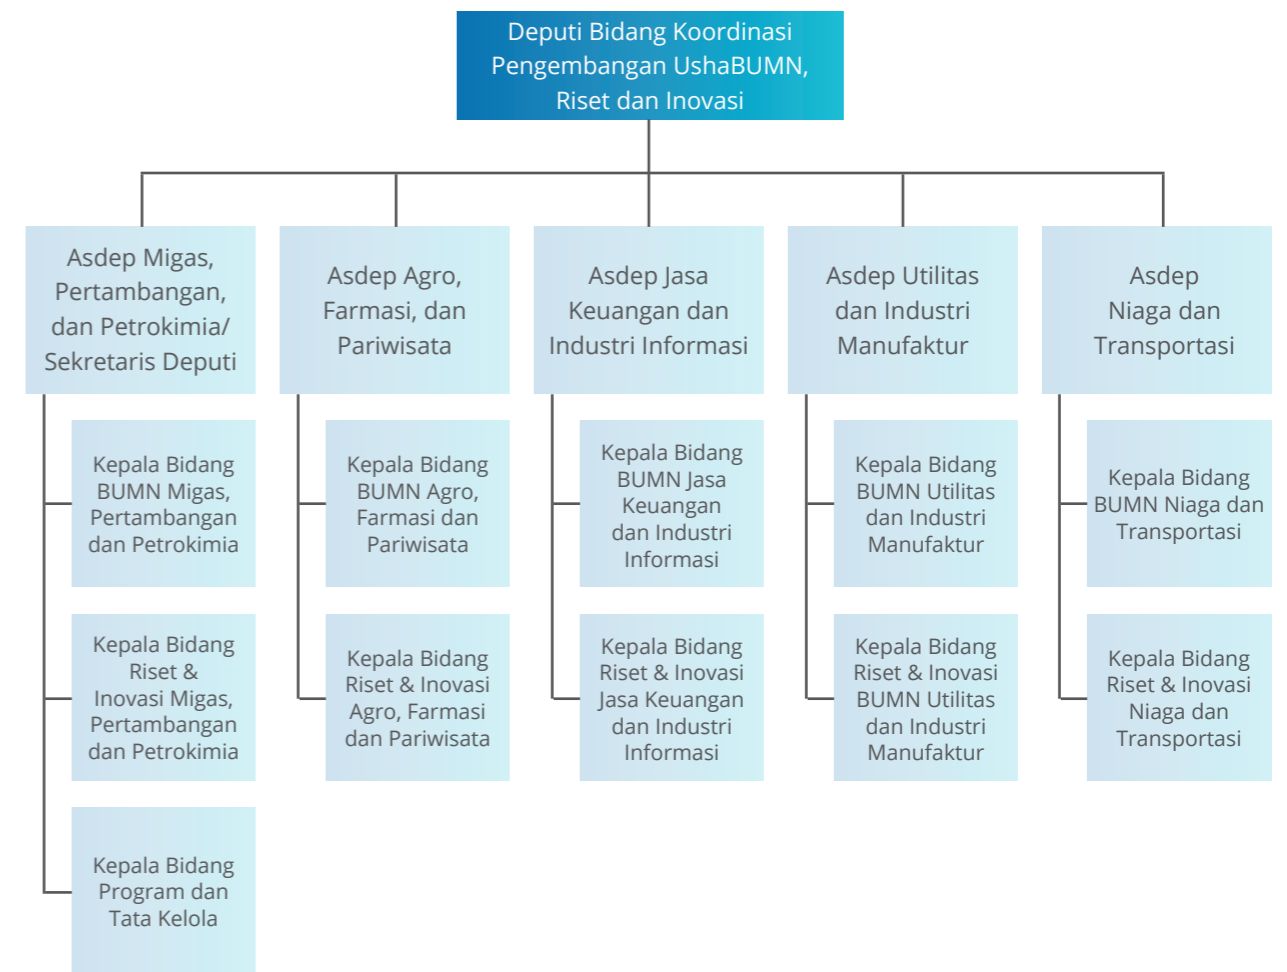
Deputi Bidang Koordinasi Pengembangan UshaBUMN, Riset dan Inovasi

Asdep Migas, Pertambangan, dan Petrokimia/ Sekretaris Deputi

Kepala Bidang BUMN Migas, Pertambangan dan Petrokimia

Kepala Bidang Riset & Inovasi Migas, Pertambangan dan Petrokimia

Kepala Bidang Program dan Tata Kelola

Asdep Agro, Farmasi, dan Pariwisata

Kepala Bidang BUMN Agro, Farmasi dan Pariwisata

Kepala Bidang Riset & Inovasi Agro, Farmasi dan Pariwisata

Asdep Jasa Keuangan dan Industri Informasi

Kepala Bidang BUMN Jasa Keuangan dan Industri Informasi

Kepala Bidang Riset & Inovasi Jasa Keuangan dan Industri Informasi

Asdep Utilitas dan Industri Manufaktur

Kepala Bidang BUMN Utilitas dan Industri Manufaktur

Kepala Bidang Riset & Inovasi BUMN Utilitas dan Industri Manufaktur

Asdep Niaga dan Transportasi

Kepala Bidang BUMN Niaga dan Transportasi

Kepala Bidang Riset & Inovasi Niaga dan Transportasi